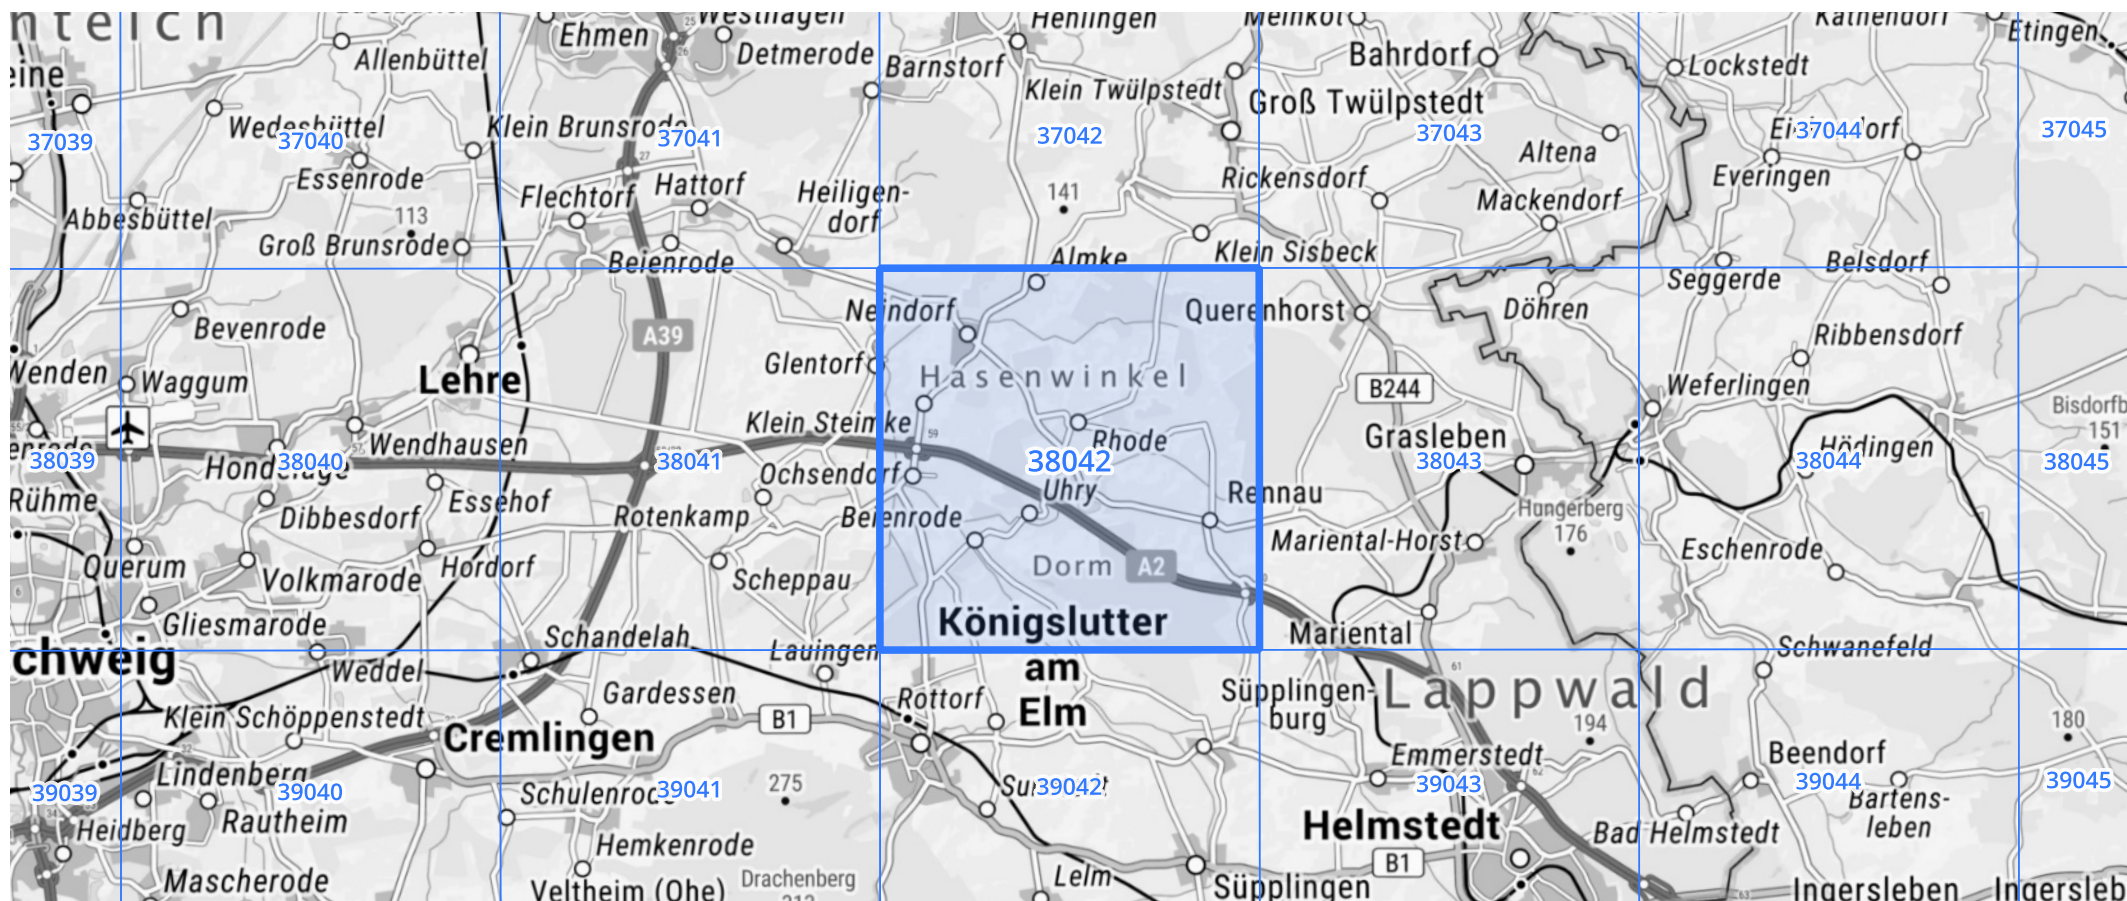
nteich
eine
Allenbüttel
Ehmen
Westhagen
Detmerode
Barnstorf
Hehlingen
Meinkot
Bahrdorf
Rathendorf
Lockstedt
Etingen
37039
Wedesbüttel
37040
Klein Brunsrode
37041
37042
Klein Twülpstedt
Groß Twülpstedt
37043
Altena
Eischott
37044
Everingen
37045
Essenrode
Flechtorf
Hattorf
Heiligendorf
141
Rickensdorf
Mackendorf
Abbesbüttel
113
Groß Brunsrode
Beienrode
Almke
Klein Sisbeck
Seggerde
Belsdorf
Neindorf
Querenhorst
Döhren
Bevenrode
A39
Ribbensdorf
Wenden
Waggum
Lehre
Glentorf
Hasenwinkel
B244
Weferlingen
Bisdorf
151
Wendhausen
Klein Steimke
Rhode
Grasleben
Hödingen
38039
Hondelage
38040
38041
Ochsendorf
38042
Uhry
38043
38044
38045
Rühme
Dibbesdorf
Essehof
Rotenkamp
Beienrode
Rennau
Hungerberg
176
Querum
Volkmarode
Hordorf
Scheppau
Dorm
A2
Mariental-Horst
Eschenrode
Gliesmarode
Königslutter
Schandelah
Lauingen
Mariental
Schwanefeld
chweig
Weddel
am
Gardessen
Rottorf
Elm
Süpplingenburg
Lappwald
Klein Schöppenstedt
B1
194
180
Cremlingen
Emmerstedt
Beendorf
Lindenberg
39039
39040
Schulenrode
39041
275
Sunstedt
39042
39043
39044
Bartensleben
39045
Heidberg
Rautheim
Helmstedt
Bad Helmstedt
Hemkenrode
B1
Mascherode
Veltheim (Ohe)
Drachenberg
Lelm
Süpplingen
Ingersleben
Ingersleb